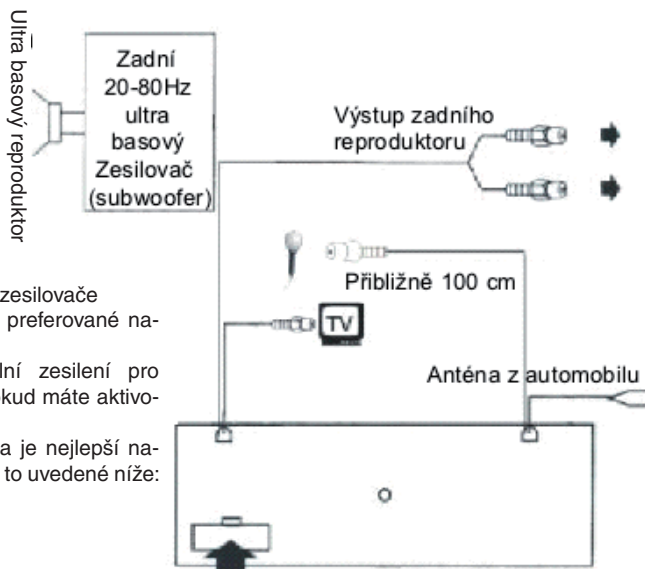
Ultra basový reproduktor

Zadní 20-80Hz ultra basový Zesilovač (subwoofer)

Výstup zadního reproduktoru

Přibližně 100 cm

TV

Anténa z automobilu

zesilovače
preferované na-

lní zesilení pro
kud máte aktivo-

a je nejlepší na-
to uvedené níže: